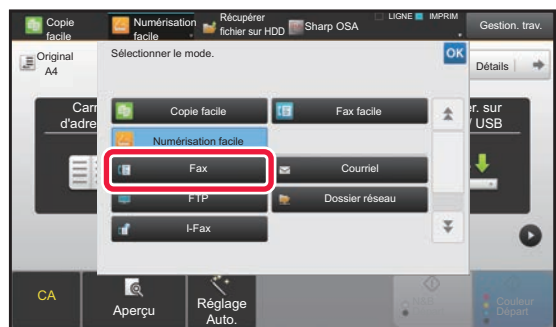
Copie facile
Numérisation facile
Récupérer fichier sur HDD
Sharp OSA
LIGNE
IMPRIM
Gestion. trav.
Original A4
Sélectionner le mode.
OK
Détails
Carr d'adre
r. sur USB
Copie facile
Fax facile
Numérisation facile
Fax
Courriel
FTP
Dossier réseau
I-Fax
CA
Aperçu
Réglage Auto.
N&B
Couleur Départ